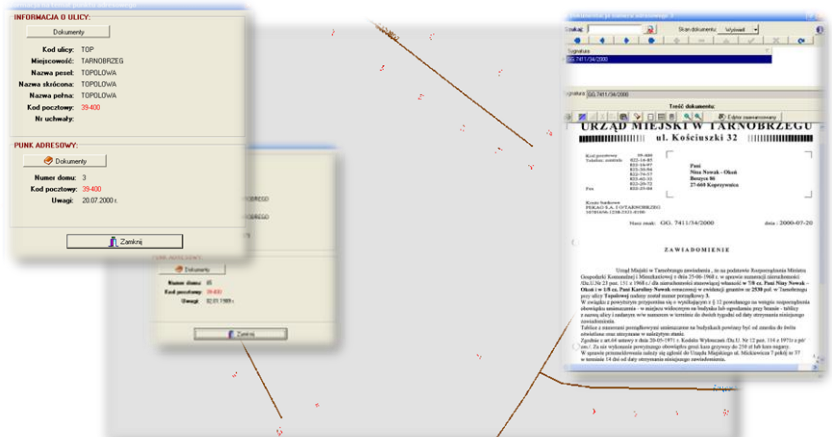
INFORMACJA O ULICY:

Dokumenty

Kod ulicy: TOP
Miejscowość: TARNOBRZEG
Nazwa pesel: TOPOLOWA
Nazwa skrócona: TOPOLOWA
Nazwa pełna: TOPOLOWA
Kod pocztowy: 39-400
Nr uchwały:

PUNKT ADRESOWY:

Dokumenty

Numer domu: 3
Kod pocztowy: 39-400
Uwagi: 20.07.2000 r.

Zamknij

Dokumenty

Numer domu: 85
Kod pocztowy: 39-400
Uwagi: 02.01.1989 r.

Zamknij

Szukaj: Skan dokumentu: Wybierz

Sygnatura
GG.7411/34/2000

Sygnatura GG.7411/34/2000

Treść dokumentu:

Edytor zaawansowany

URZĄD MIEJSKI W TARNOBRZEGU
ul. Kościuszki 32

Pani
Nina Nowak - Ołów
Bosze 96
27-660 Koprzywnica

Nasz znak: GG. 7411/34/2000 data: 2000-07-20

ZAWIADOMIENIE

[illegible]